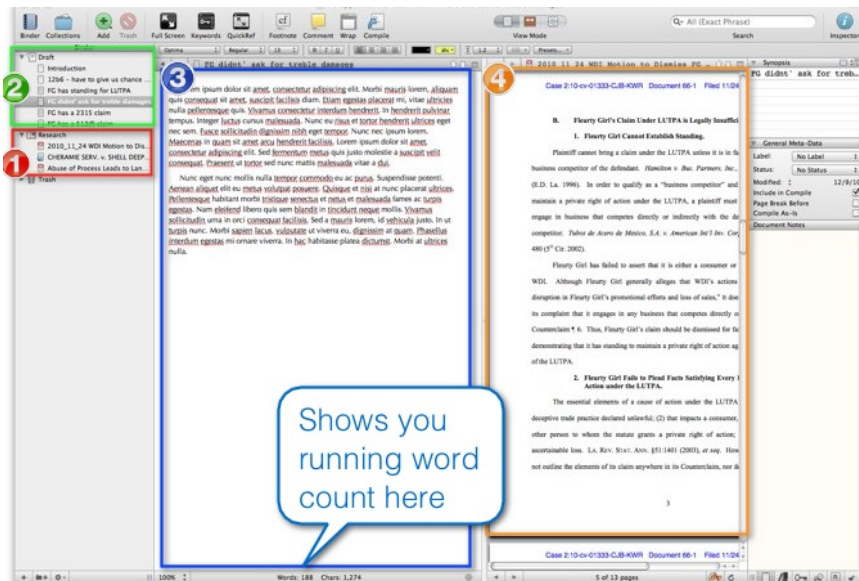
Binder Collections Add Trash Full Screen Keywords QuickRef Footnote Comment Wrap Compile View Mode All (Exact Phrase) Search Inspector

Draft
Introduction
12b6 - have to give us chance ...
FG has standing for LUTPA
FG didnt' ask for treble damages
FG has a 2315 claim

Research
2010_11_24 WDI Motion to Dis...
CHERAMIE SERV. v. SHELL DEEP...
Abuse of Process Leads to Lan...
Trash

2
1
3
4

FG didnt' ask for treble damages

Lorem ipsum dolor sit amet, consectetur adipiscing elit. Morbi mauris lorem, aliquam quis consequat sit amet, suscipit facilisis diam. Etiam egestas placerat mi, vitae ultricies nulla pellentesque quis. Vivamus consectetur interdum hendrerit. In hendrerit pulvinar tempus. Integer luctus cursus malesuada. Nunc eu risus et tortor hendrerit ultrices eget nec sem. Fusce sollicitudin dignissim nibh eget tempor. Nunc nec ipsum lorem. Maecenas in quam sit amet arcu hendrerit facilisis. Lorem ipsum dolor sit amet, consectetur adipiscing elit. Sed fermentum metus quis justo molestie a suscipit velit consequat. Praesent ut tortor sed nunc mattis malesuada vitae a dui.

Nunc eget nunc mollis nulla tempor commodo eu ac purus. Suspendisse potenti. Aenean aliquet elit eu metus volutpat posuere. Quisque et nisi at nunc placerat ultrices. Pellentesque habitant morbi tristique senectus et netus et malesuada fames ac turpis egestas. Nam eleifend libero quis sem blandit in tincidunt neque mollis. Vivamus sollicitudin urna in orci consequat facilisis. Sed a mauris lorem, id vehicula justo. In ut turpis nunc. Morbi sapien lacus, vulputate ut viverra eu, dignissim at quam. Phasellus interdum egestas mi ornare viverra. In hac habitasse platea dictumst. Morbi at ultrices nulla.

Shows you running word count here

100% Words: 188 Chars: 1,274

2010_11_24 WDI Motion to Dismiss FG

Case 2:10-cv-01333-CJB-KWR Document 66-1 Filed 11/24

B. Fleurty Girl's Claim Under LUTPA is Legally Insuffici

1. Fleurty Girl Cannot Establish Standing.

Plaintiff cannot bring a claim under the LUTPA unless it is in fa business competitor of the defendant. Hamilton v. Bus. Partners, Inc., (E.D. La. 1996). In order to qualify as a "business competitor" and maintain a private right of action under the LUTPA, a plaintiff must engage in business that competes directly or indirectly with the de competitor. Tubos de Acero de Mexico, S.A. v. American Int'l Inv. Cor 480 (5th Cir. 2002).

Fleury Girl has failed to assert that it is either a consumer or WDI. Although Fleurty Girl generally alleges that WDI's actions disruption in Fleurty Girl's promotional efforts and loss of sales," it doe its complaint that it engages in any business that competes directly o Counterclaim ¶ 6. Thus, Fleurty Girl's claim should be dismissed for fa demonstrating that it has standing to maintain a private right of action ag of the LUTPA.

2. Fleurty Girl Fails to Plead Facts Satisfying Every E Action under the LUTPA.

The essential elements of a cause of action under the LUTPA deceptive trade practice declared unlawful; (2) that impacts a consumer, other person to whom the statute grants a private right of action; ascertainable loss. LA. REV. STAT. ANN. §51:1401 (2003), et seq. How not outline the elements of its claim anywhere in its Counterclaim, nor d

3

Case 2:10-cv-01333-CJB-KWR Document 66-1 Filed 11/24

5 of 13 pages

Synopsis
FG didnt' ask for treb...

General Meta-Data
Label: No Label
Status: No Status
Modified: 12/9/10
Include in Compile
Page Break Before
Compile As-Is
Document Notes